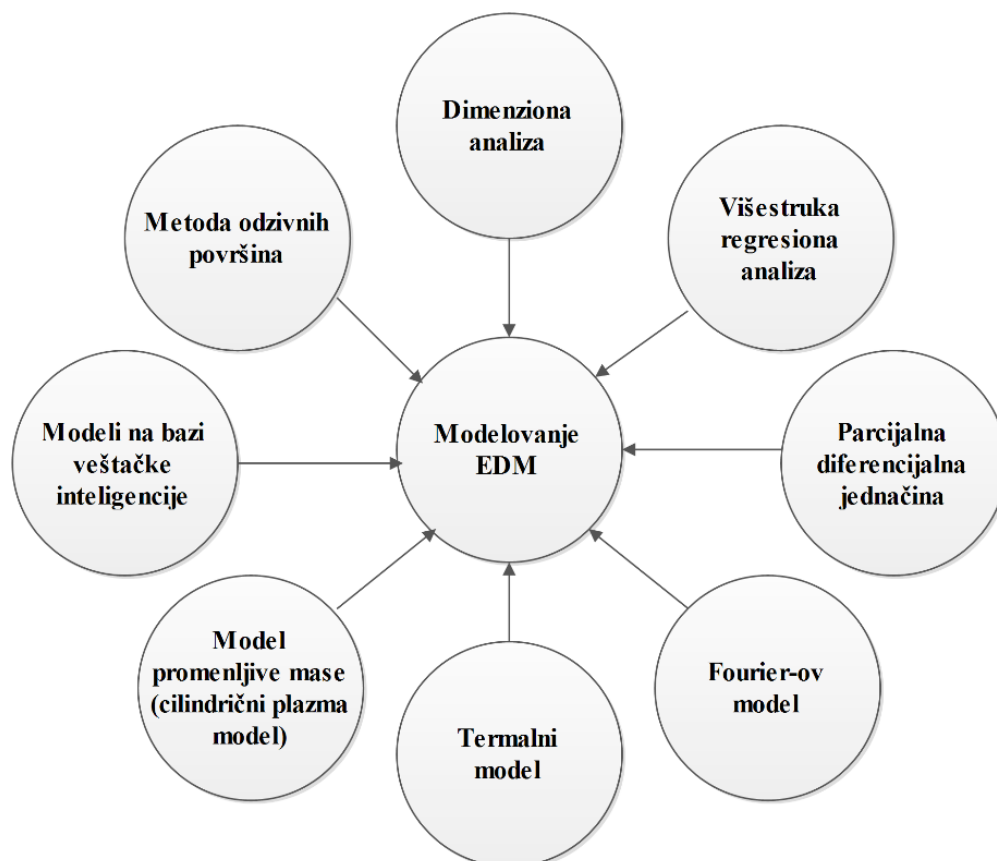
Dimenziona analiza

Metoda odzivnih površina

Višestruka regresiona analiza

Modeli na bazi veštačke inteligencije

Modelovanje EDM

Parcijalna diferencijalna jednačina

Model promenljive mase (cilindrični plazma model)

Fourier-ov model

Termalni model